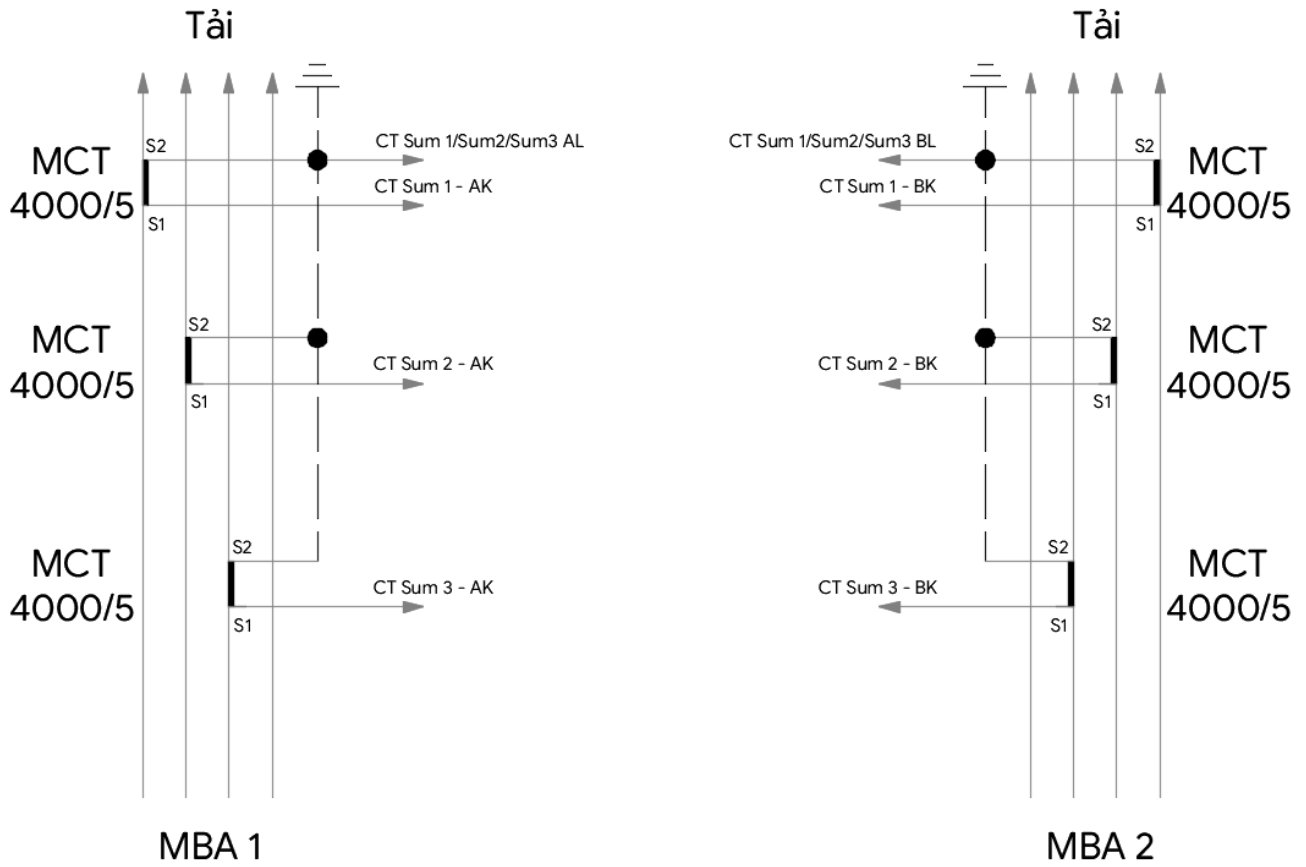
Tải

Tải

MCT 4000/5

S2

S1

CT Sum 1/Sum2/Sum3 AL

CT Sum 1 - AK

CT Sum 1/Sum2/Sum3 BL

CT Sum 1 - BK

S2

S1

MCT 4000/5

MCT 4000/5

S2

S1

CT Sum 2 - AK

CT Sum 2 - BK

S2

S1

MCT 4000/5

MCT 4000/5

S2

S1

CT Sum 3 - AK

CT Sum 3 - BK

S2

S1

MCT 4000/5

MBA 1

MBA 2